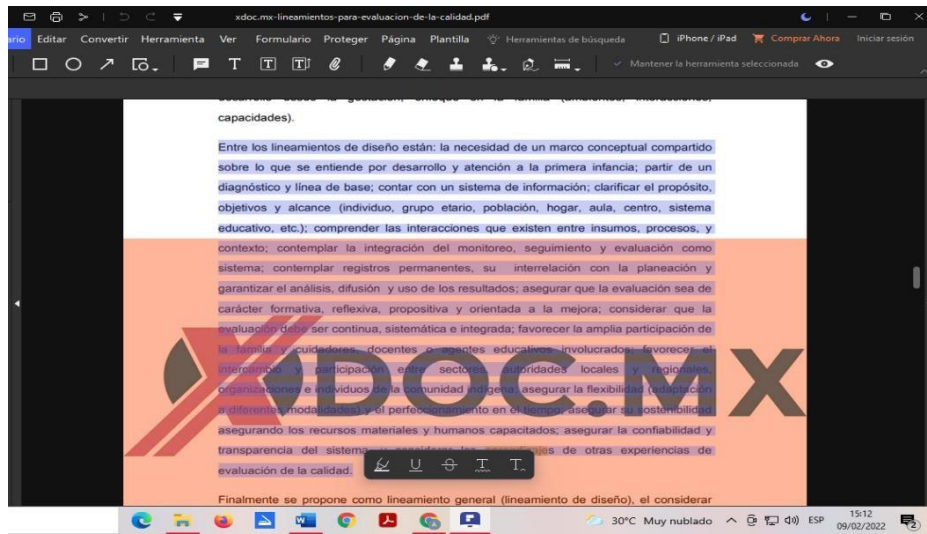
xdoc.mx-lineamientos-para-evaluacion-de-la-calidad.pdf

ario Editar Convertir Herramienta Ver Formulario Proteger Página Plantilla Herramientas de búsqueda iPhone / iPad Comprar Ahora Iniciar sesión

Mantener la herramienta seleccionada

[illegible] capacidades).

Entre los lineamientos de diseño están: la necesidad de un marco conceptual compartido sobre lo que se entiende por desarrollo y atención a la primera infancia; partir de un diagnóstico y línea de base; contar con un sistema de información; clarificar el propósito, objetivos y alcance (individuo, grupo etario, población, hogar, aula, centro, sistema educativo, etc.); comprender las interacciones que existen entre insumos, procesos, y contexto; contemplar la integración del monitoreo, seguimiento y evaluación como sistema; contemplar registros permanentes, su interrelación con la planeación y garantizar el análisis, difusión y uso de los resultados; asegurar que la evaluación sea de carácter formativa, reflexiva, propositiva y orientada a la mejora; considerar que la evaluación debe ser continua, sistemática e integrada; favorecer la amplia participación de la familia y cuidadores, docentes o agentes educativos involucrados; favorecer el intercambio y participación entre sectores, autoridades locales y regionales, organizaciones e individuos de la comunidad indígena; asegurar la flexibilidad (adaptación a diferentes modalidades) y el perfeccionamiento en el tiempo; asegurar su sostenibilidad asegurando los recursos materiales y humanos capacitados; asegurar la confiabilidad y transparencia del sistema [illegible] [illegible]jes de otras experiencias de evaluación de la calidad.

XDOC.MX

Finalmente se propone como lineamiento general (lineamiento de diseño), el considerar

30°C Muy nublado ESP 15:12 09/02/2022